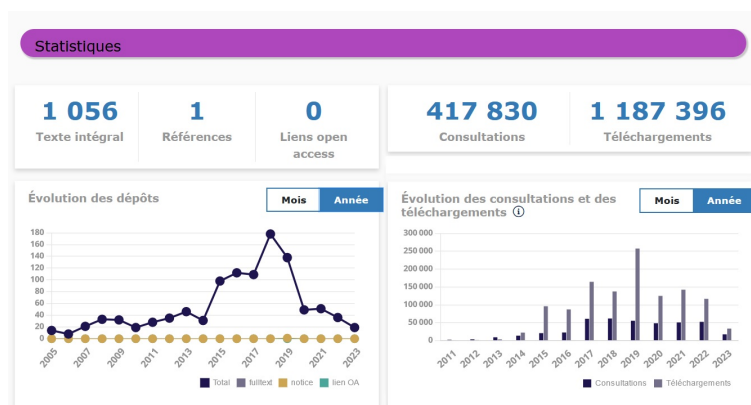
Statistiques

1 056
Texte intégral

1
Références

0
Liens open access

417 830
Consultations

1 187 396
Téléchargements

Évolution des dépôts

Mois | Année

180
160
140
120
100
80
60
40
20
0

2005 2007 2009 2011 2013 2015 2017 2019 2021 2023

Total fulltext notice lien OA

Évolution des consultations et des téléchargements ⓘ

Mois | Année

300 000
250 000
200 000
150 000
100 000
50 000
0

2011 2012 2013 2014 2015 2016 2017 2018 2019 2020 2021 2022 2023

Consultations Téléchargements